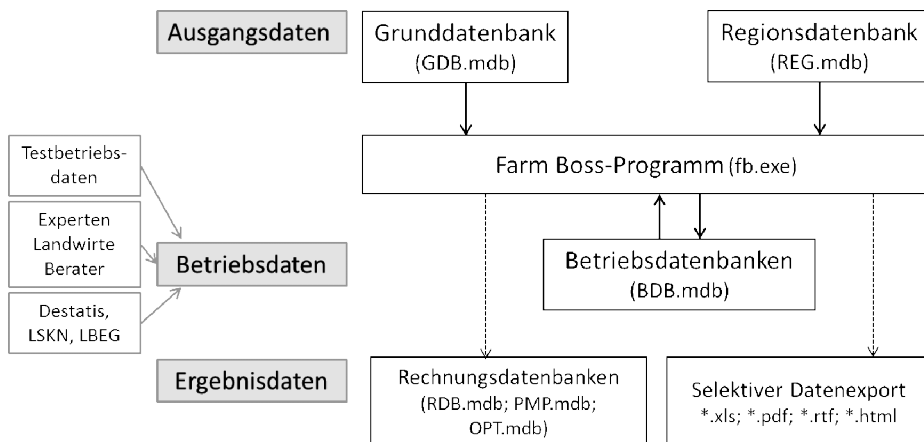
Ausgangsdaten

Grunddatenbank
(GDB.mdb)

Regionsdatenbank
(REG.mdb)

Testbetriebsdaten

Farm Boss-Programm (fb.exe)

Experten
Landwirte
Berater

Betriebsdaten

Betriebsdatenbanken
(BDB.mdb)

Destatis,
LSKN, LBEG

Ergebnisdaten

Rechnungsdatenbanken
(RDB.mdb; PMP.mdb;
OPT.mdb)

Selektiver Datenexport
*.xls; *.pdf; *.rtf; *.html